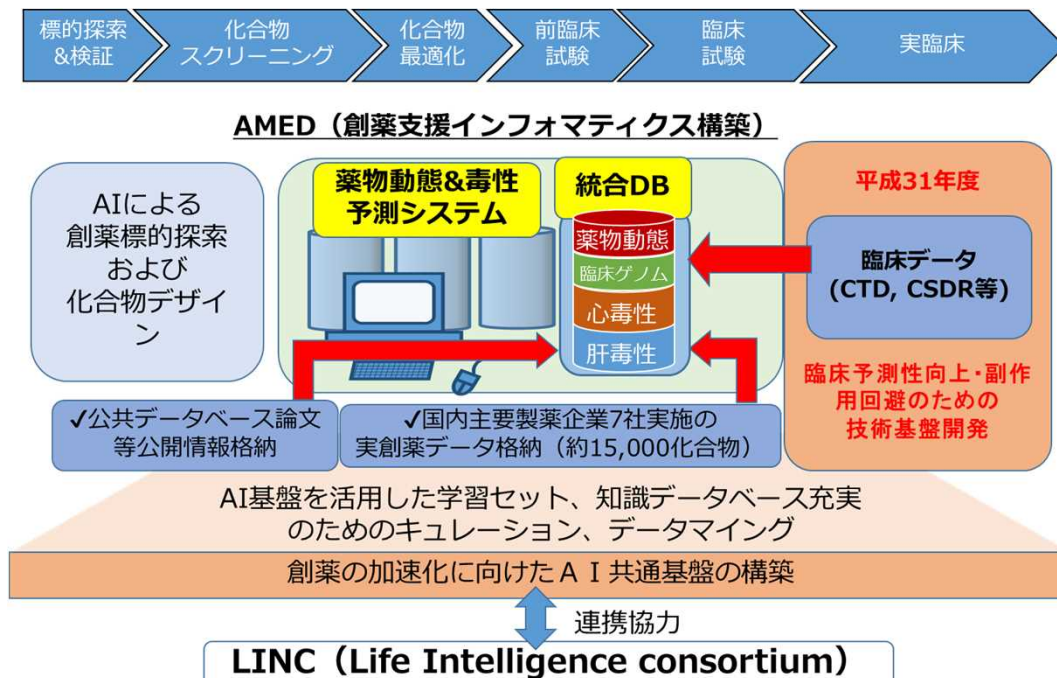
標的探索&検証

化合物スクリーニング

化合物最適化

前臨床試験

臨床試験

実臨床

AMED（創薬支援インフォマティクス構築）

AIによる創薬標的探索および化合物デザイン

薬物動態&毒性予測システム

統合DB

薬物動態

臨床ゲノム

心毒性

肝毒性

平成31年度

臨床データ (CTD, CSDR等)

臨床予測性向上・副作用回避のための技術基盤開発

✓公共データベース論文等公開情報格納

✓国内主要製薬企業7社実施の実創薬データ格納（約15,000化合物）

AI基盤を活用した学習セット、知識データベース充実のためのキュレーション、データマイング

創薬の加速化に向けたＡＩ共通基盤の構築

連携協力

LINC（Life Intelligence consortium）